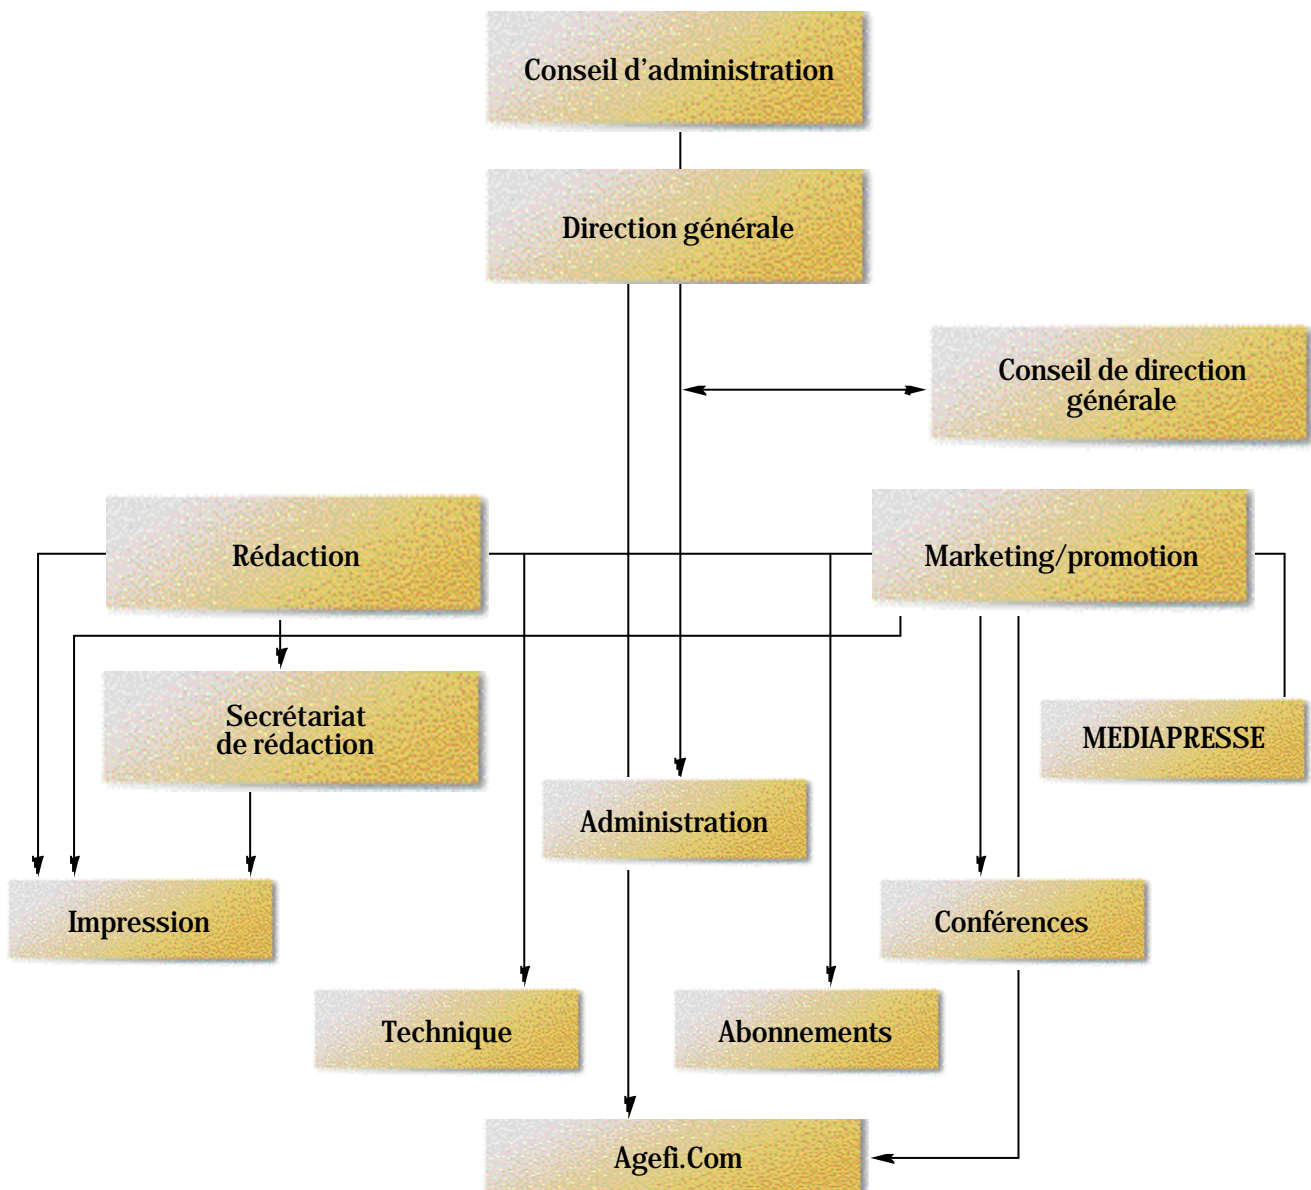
Conseil d’administration

Direction générale

Conseil de direction générale

Rédaction

Marketing/promotion

Secrétariat de rédaction

MEDIAPRESSE

Administration

Impression

Conférences

Technique

Abonnements

Agefi.Com